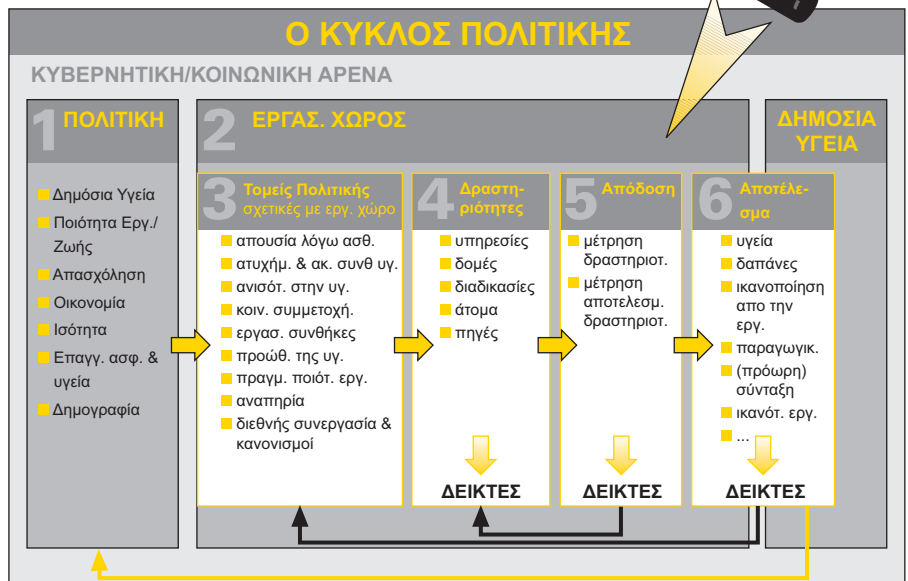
Ο ΚΥΚΛΟΣ ΠΟΛΙΤΙΚΗΣ

ΚΥΒΕΡΝΗΤΙΚΗ/ΚΟΙΝΩΝΙΚΗ ΑΡΕΝΑ

1 ΠΟΛΙΤΙΚΗ

Δημόσια Υγεία
Ποιότητα Εργ./ Ζωής
Απασχόληση
Οικονομία
Ισότητα
Επαγγ. ασφ. & υγεία
Δημογραφία

2 ΕΡΓΑΣ. ΧΩΡΟΣ

3 Τομείς Πολιτικής σχετικές με εργ. χώρο

απουσία λόγω ασθ.
ατυχήμ. & ακ. συνθ υγ.
ανισότ. στην υγ.
κοιν. συμμετοχή.
εργασ. συνθήκες
προώθ. της υγ.
πραγμ. ποιότ. εργ.
αναπηρία
διεθνής συνεργασία & κανονισμοί

4 Δραστηριότητες

υπηρεσίες
δομές
διαδικασίες
άτομα
πηγές

ΔΕΙΚΤΕΣ

5 Απόδοση

μέτρηση δραστηριοτ.
μέτρηση αποτελεσμ. δραστηριοτ.

ΔΕΙΚΤΕΣ

6 Αποτέλεσμα

υγεία
δαπάνες
ικανοποίηση απο την εργ.
παραγωγικ.
(πρόωρη) σύνταξη
ικανότ. εργ.
...

ΔΕΙΚΤΕΣ

ΔΗΜΟΣΙΑ ΥΓΕΙΑ